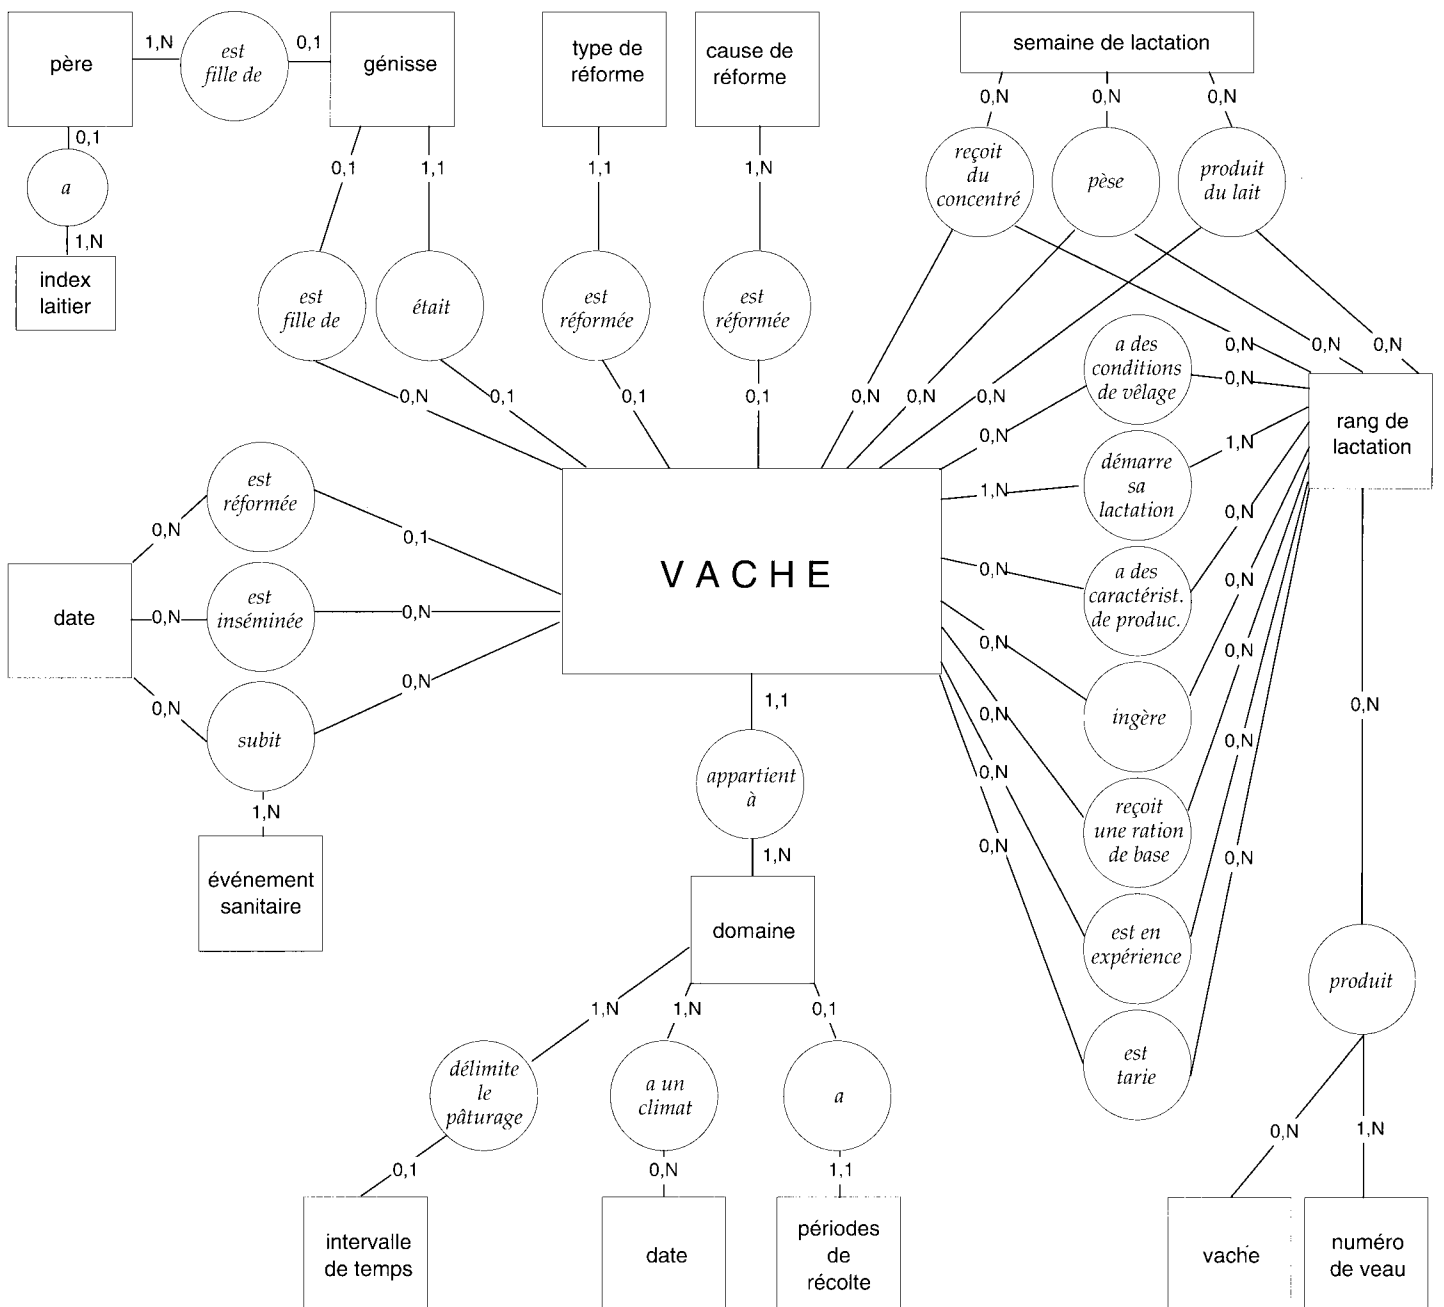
père
1,N
est fille de
0,1
génisse
type de réforme
cause de réforme
semaine de lactation
0,1
a
1,N
index laitier
0,1
1,1
1,1
1,N
0,N
0,N
0,N
reçoit du concentré
pèse
produit du lait
est fille de
était
est réformée
est réformée
0,N
0,1
0,1
0,1
0,N
0,N
0,N
a des conditions de vêlage
0,N
0,N
0,N
0,N
rang de lactation
0,N
1,N
démarre sa lactation
1,N
0,N
est réformée
0,N
0,1
date
0,N
est inséminée
0,N
VACHE
0,N
a des caractérist. de produc.
0,N
0,N
0,N
subit
0,N
0,N
ingère
0,N
1,1
0,N
appartient à
0,N
reçoit une ration de base
0,N
1,N
0,N
0,N
événement sanitaire
1,N
0,N
domaine
est en expérience
produit
1,N
1,N
0,1
délimite le pâturage
a un climat
a
est tarie
0,N
1,N
0,1
0,N
1,1
intervalle de temps
date
périodes de récolte
vache
numéro de veau